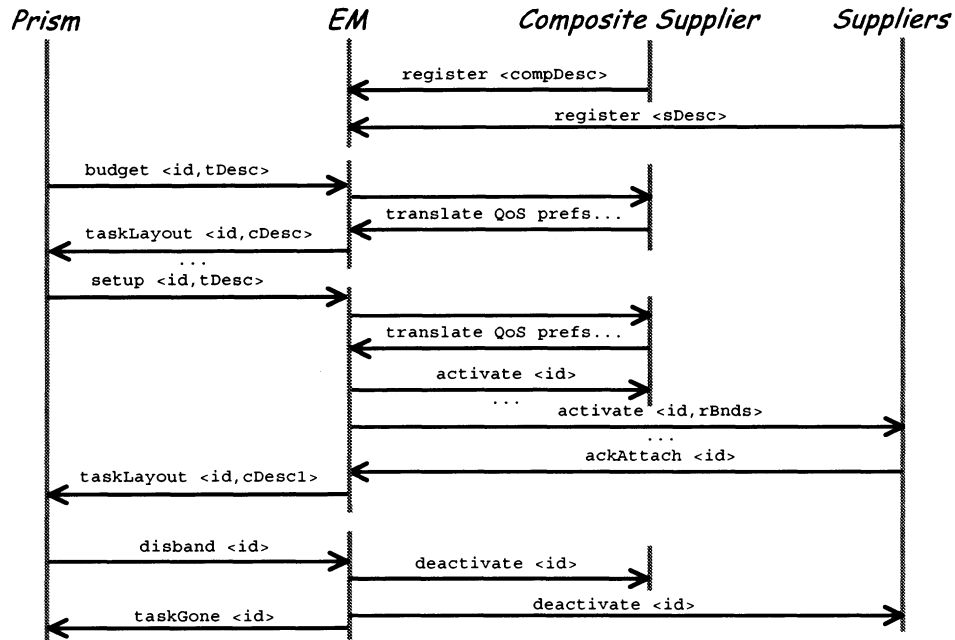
Prism

EM

Composite Supplier

Suppliers

register <compDesc>

register <sDesc>

budget <id,tDesc>

translate QoS prefs...

taskLayout <id,cDesc>

...

setup <id,tDesc>

translate QoS prefs...

activate <id>

...

activate <id,rBnds>

...

ackAttach <id>

taskLayout <id,cDesc1>

disband <id>

deactivate <id>

taskGone <id>

deactivate <id>